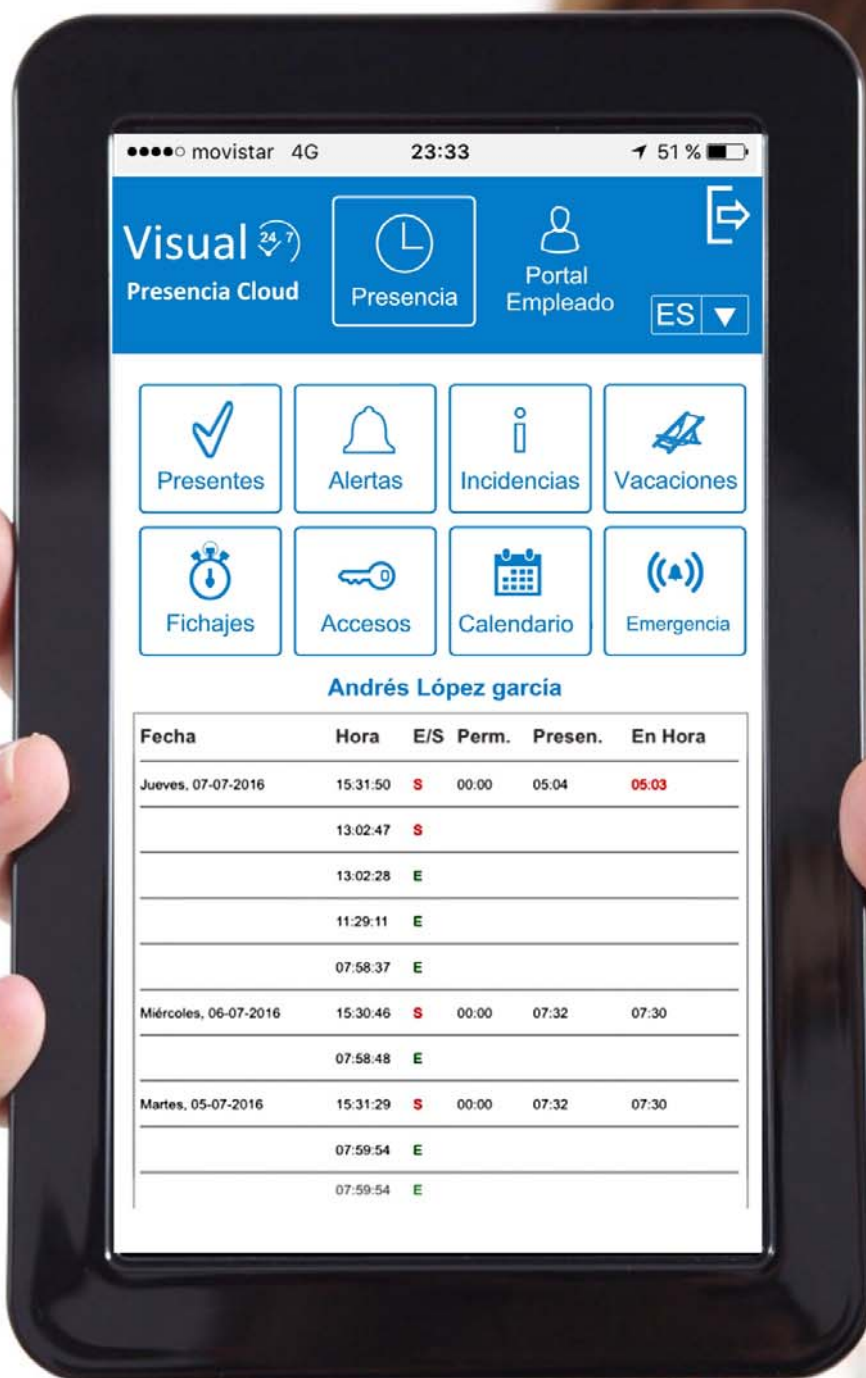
●●●●○ movistar 4G 23:33 51 %

Visual 24/7
Presencia Cloud

Presencia

Portal Empleado

ES ▼

Presentes
Alertas
Incidencias
Vacaciones
Fichajes
Accesos
Calendario
Emergencia

Andrés López garcía

| Fecha | Hora | E/S | Perm. | Presen. | En Hora |
|---|---|---|---|---|---|
| Jueves, 07-07-2016 | 15:31:50 | S | 00:00 | 05:04 | 05:03 |
| | 13:02:47 | S | | | |
| | 13:02:28 | E | | | |
| | 11:29:11 | E | | | |
| | 07:58:37 | E | | | |
| Miércoles, 06-07-2016 | 15:30:46 | S | 00:00 | 07:32 | 07:30 |
| | 07:58:48 | E | | | |
| Martes, 05-07-2016 | 15:31:29 | S | 00:00 | 07:32 | 07:30 |
| | 07:59:54 | E | | | |
| | 07:59:54 | E | | | |